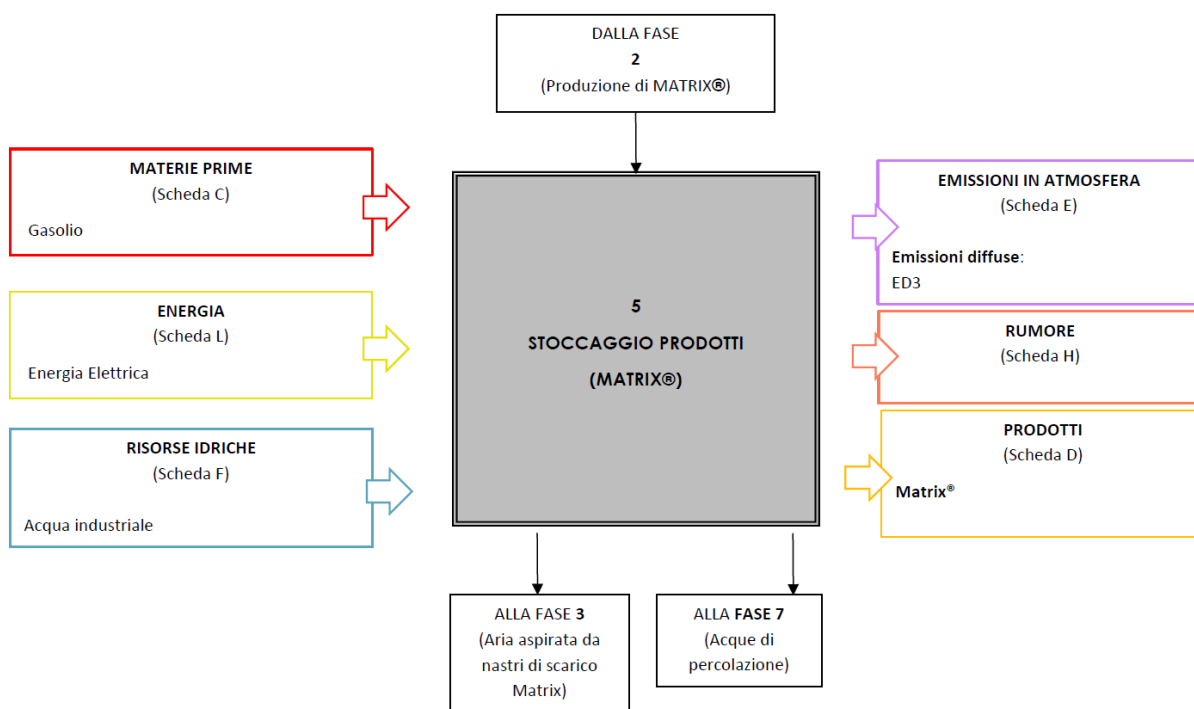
DALLA FASE
2
(Produzione di MATRIX®)

MATERIE PRIME
(Scheda C)
Gasolio

ENERGIA
(Scheda L)
Energia Elettrica

RISORSE IDRICHE
(Scheda F)
Acqua industriale

5
STOCCAGGIO PRODOTTI
(MATRIX®)

EMISSIONI IN ATMOSFERA
(Scheda E)
Emissioni diffuse:
ED3

RUMORE
(Scheda H)

PRODOTTI
(Scheda D)
Matrix®

ALLA FASE 3
(Aria aspirata da nastri di scarico Matrix)

ALLA FASE 7
(Acque di percolazione)